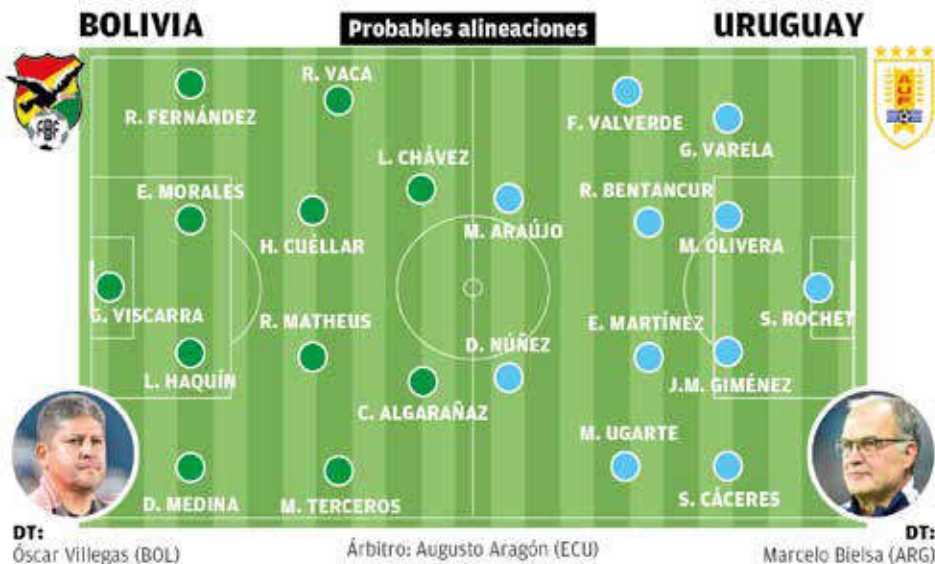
BOLIVIA

Probables alineaciones

URUGUAY

FBF

AUF

R. FERNÁNDEZ

R. VACA

E. MORALES

L. CHÁVEZ

H. CUÉLLAR

G. VISCARRA

R. MATHEUS

L. HAQUÍN

C. ALGARAÑAZ

D. MEDINA

M. TERCEROS

F. VALVERDE

G. VARELA

R. BENTANCUR

M. ARAÚJO

M. OLIVERA

S. ROCHET

E. MARTÍNEZ

D. NÚÑEZ

J.M. GIMÉNEZ

M. UGARTE

S. CÁCERES

DT:
Óscar Villegas (BOL)

Árbitro: Augusto Aragón (ECU)

DT:
Marcelo Bielsa (ARG)